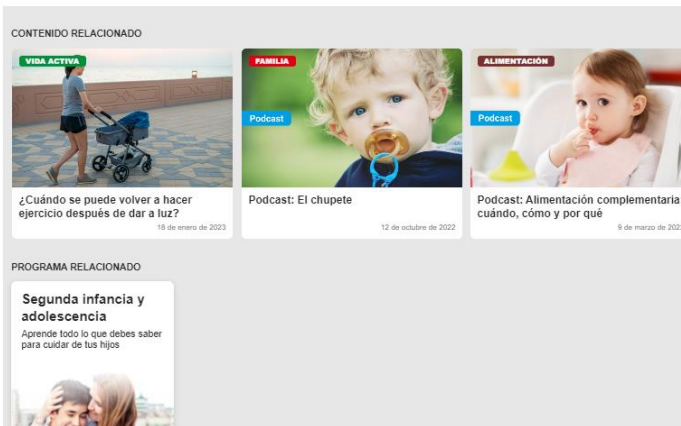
CONTENIDO RELACIONADO

VIDA ACTIVA

¿Cuándo se puede volver a hacer ejercicio después de dar a luz?

18 de enero de 2023

FAMILIA

Podcast

Podcast: El chupete

12 de octubre de 2022

ALIMENTACIÓN

Podcast

Podcast: Alimentación complementaria cuándo, cómo y por qué

9 de marzo de 202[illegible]

PROGRAMA RELACIONADO

Segunda infancia y adolescencia

Aprende todo lo que debes saber para cuidar de tus hijos